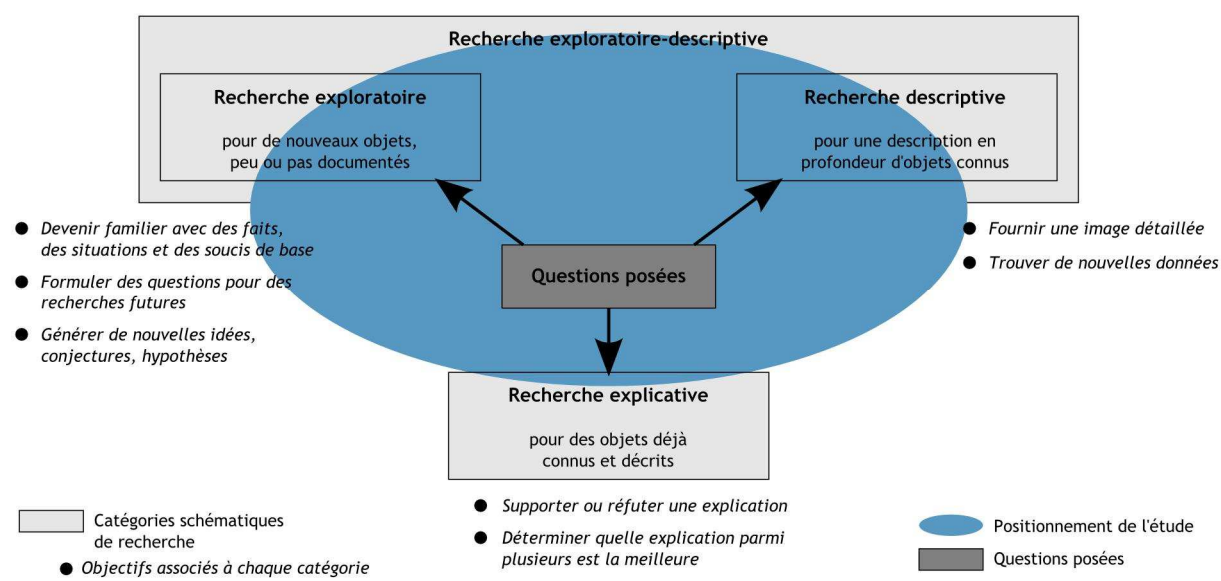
Recherche exploratoire-descriptive

Recherche exploratoire

pour de nouveaux objets, peu ou pas documentés

Recherche descriptive

pour une description en profondeur d'objets connus

● Devenir familier avec des faits, des situations et des soucis de base

● Formuler des questions pour des recherches futures

● Générer de nouvelles idées, conjectures, hypothèses

Questions posées

● Fournir une image détaillée

● Trouver de nouvelles données

Recherche explicative

pour des objets déjà connus et décrits

● Supporter ou réfuter une explication

● Déterminer quelle explication parmi plusieurs est la meilleure

Catégories schématiques de recherche

● Objectifs associés à chaque catégorie

Positionnement de l'étude

Questions posées